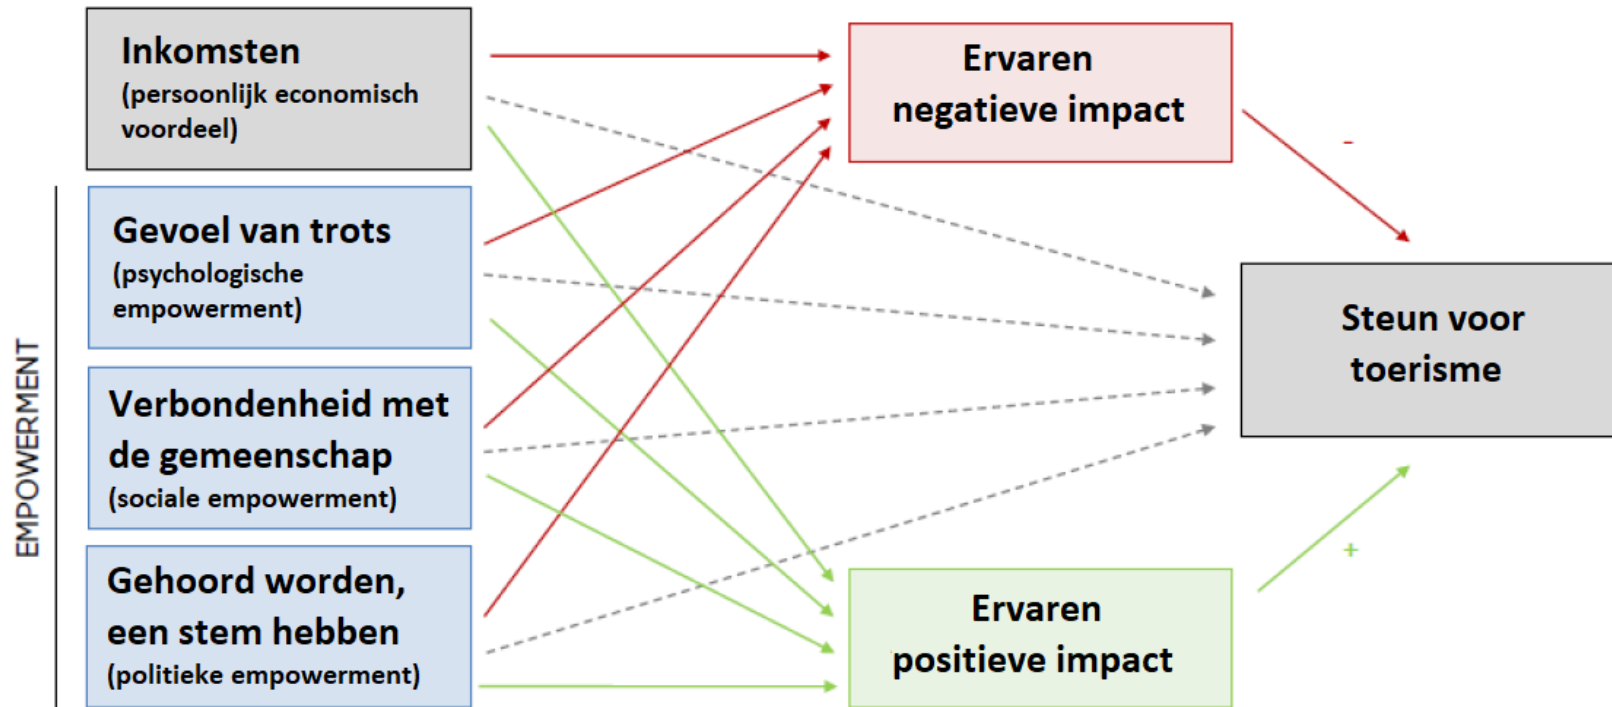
Inkomsten
(persoonlijk economisch voordeel)

EMPOWERMENT

Gevoel van trots
(psychologische empowerment)

Verbondenheid met de gemeenschap
(sociale empowerment)

Gehoord worden, een stem hebben
(politieke empowerment)

Ervaren negatieve impact

-

Steun voor toerisme

+

Ervaren positieve impact